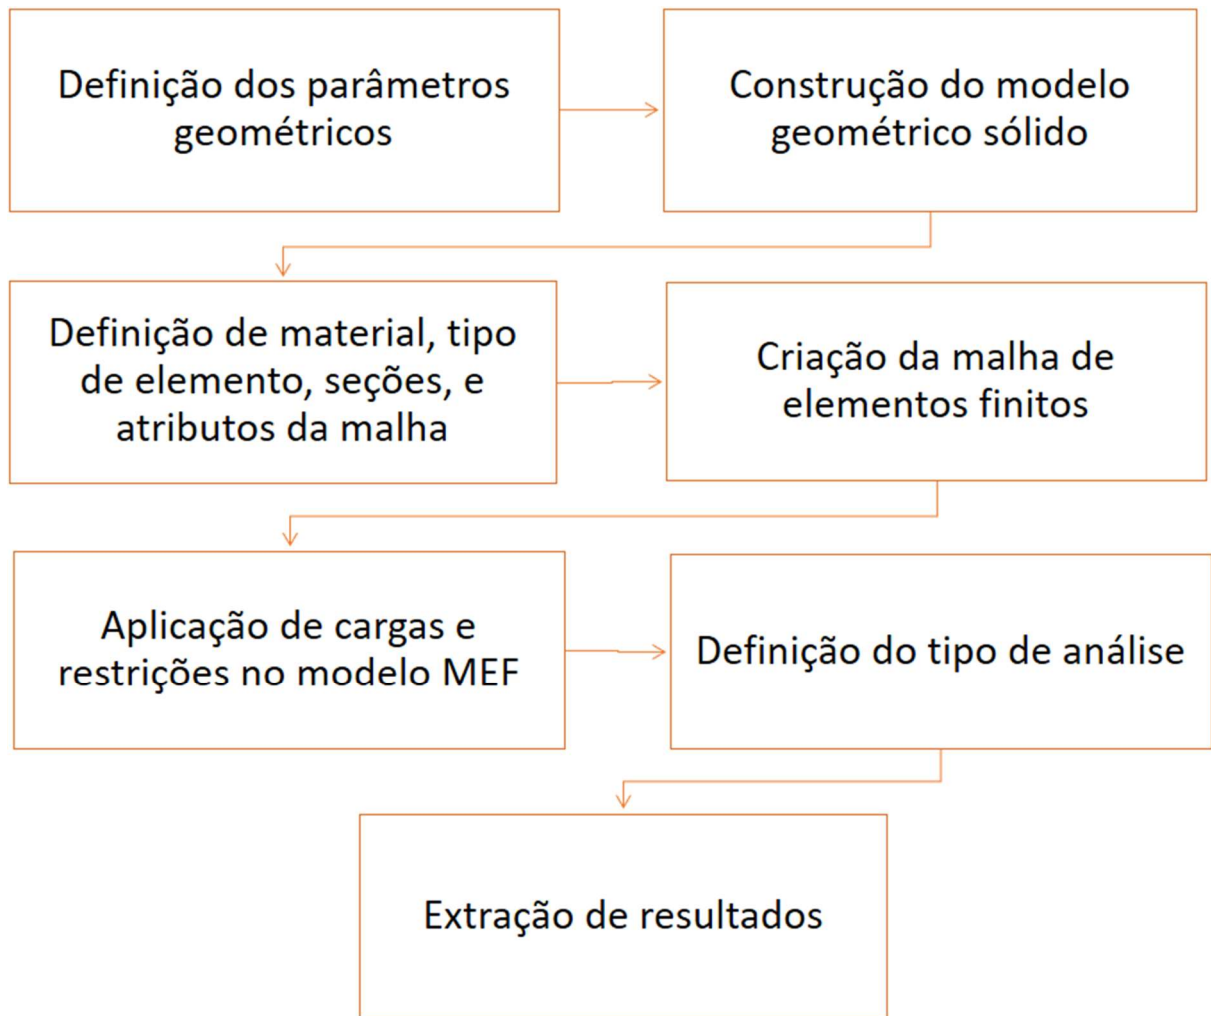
Definição dos parâmetros geométricos

Construção do modelo geométrico sólido

Definição de material, tipo de elemento, seções, e atributos da malha

Criação da malha de elementos finitos

Aplicação de cargas e restrições no modelo MEF

Definição do tipo de análise

Extração de resultados